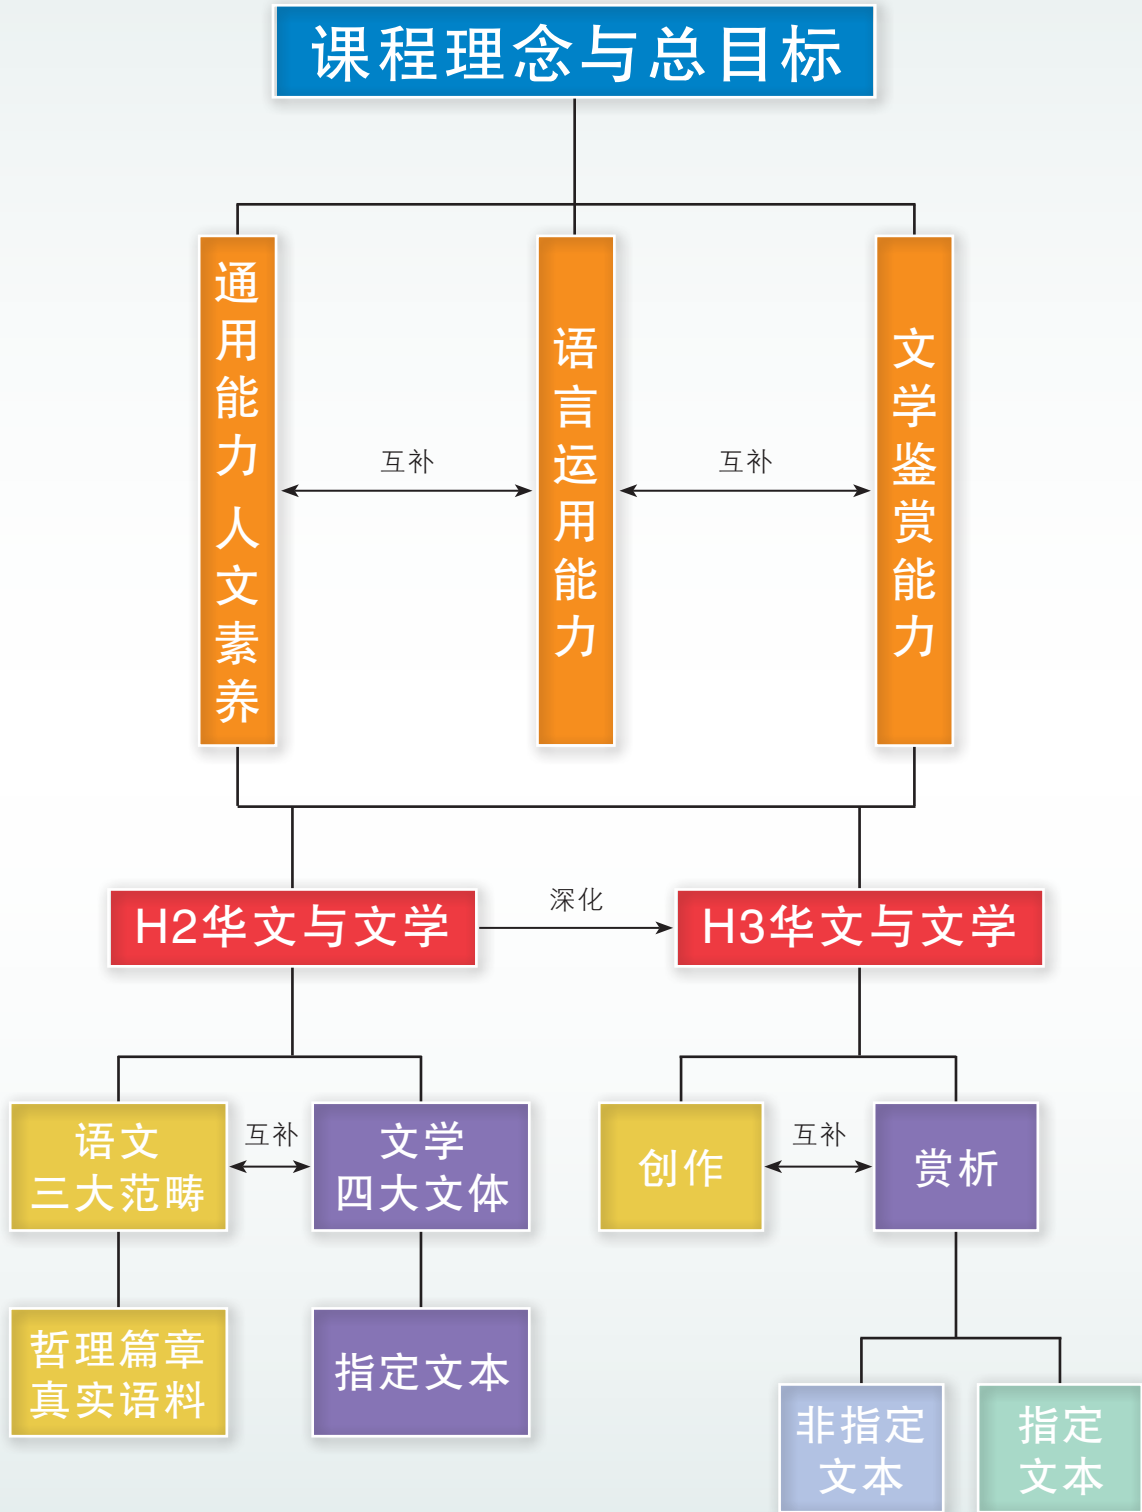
课程理念与总目标

通用能力 人文素养

互补

语言运用能力

互补

文学鉴赏能力

H2华文与文学

深化

H3华文与文学

语文三大范畴

互补

文学四大文体

创作

互补

赏析

哲理篇章真实语料

指定文本

非指定文本

指定文本